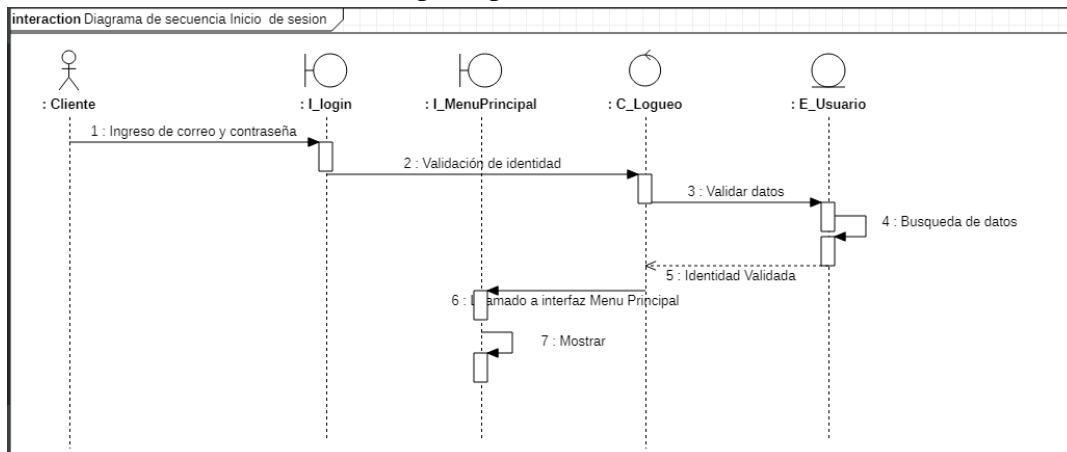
interaction Diagrama de secuencia Inicio de sesion

: Cliente
: I_login
: I_MenuPrincipal
: C_Logueo
: E_Usuario

1 : Ingreso de correo y contraseña
2 : Validación de identidad
3 : Validar datos
4 : Busqueda de datos
5 : Identidad Validada
6 : Llamado a interfaz Menu Principal
7 : Mostrar